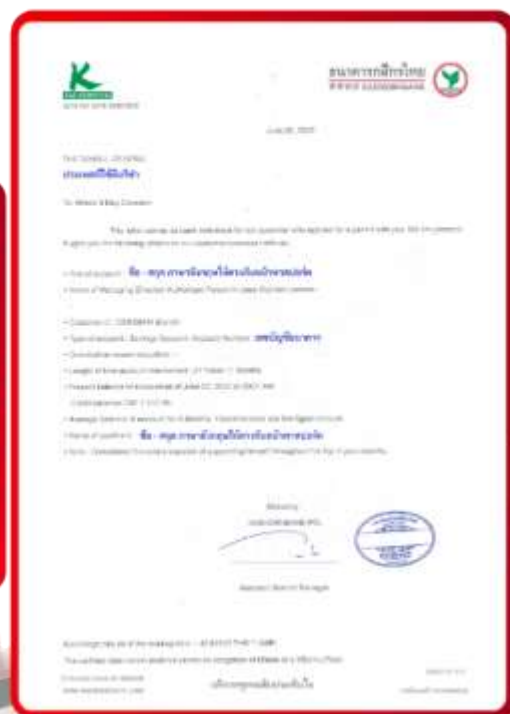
ธนาคารกสิกรไทย
KASIKORNBANK

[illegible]

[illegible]

To Whom It May Concern

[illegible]

• Name of account : ชื่อ - สกุล ภาษาอังกฤษให้ตรงกับหน้าพาสปอร์ต

• Account no. : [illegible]

• Type of account : Savings Account (Account Number) ออมทรัพย์

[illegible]

• Name of customer : ชื่อ - สกุล ภาษาอังกฤษให้ตรงกับหน้าพาสปอร์ต

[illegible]

Sincerely,

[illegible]

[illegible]

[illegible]